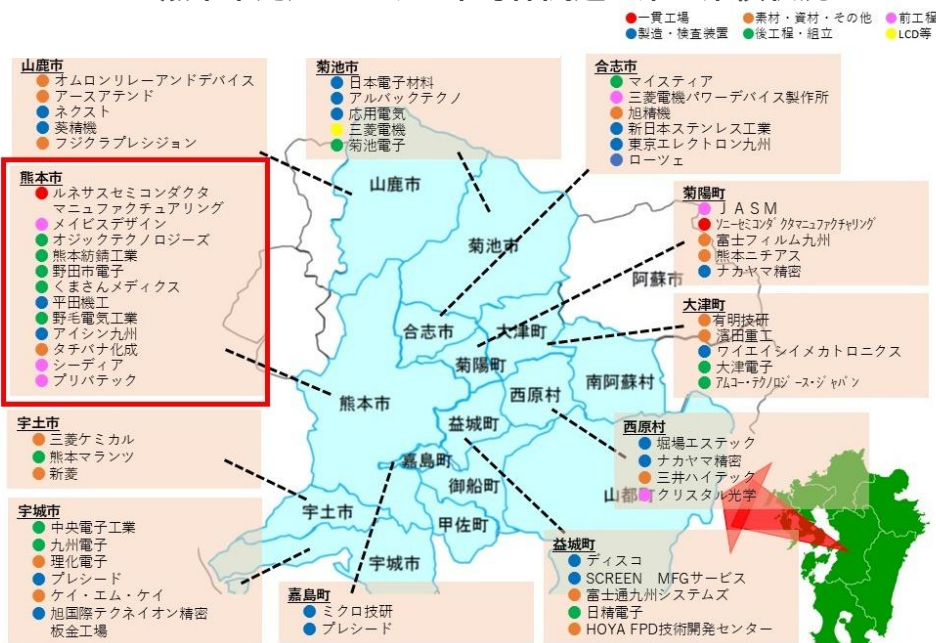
一貫工場
製造・検査装置
素材・資材・その他
後工程・組立
前工程
LCD等

山鹿市
オムロンリレーアンドデバイス
アースアテンド
ネクスト
葵精機
フジクラプレシジョン

菊池市
日本電子材料
アルバックテクノ
応用電気
三菱電機
菊池電子

合志市
マイスティア
三菱電機パワーデバイス製作所
旭精機
新日本ステンレス工業
東京エレクトロン九州
ローツェ

熊本市
ルネサスセミコンダクタマニュファクチュアリング
メイビスデザイン
オジックテクノロジーズ
熊本紡績工業
野田市電子
くまさんメディクス
平田機工
野毛電気工業
アイシン九州
タチバナ化成
シーディア
プリバテック

菊陽町
JASM
ソニーセミコンダクタマニュファクチャリング
富士フィルム九州
熊本ニチアス
ナカヤマ精密

大津町
有明技研
濱田重工
ワイエイシイメカトロニクス
大津電子
アムコー・テクノロジー・ジャパン

宇土市
三菱ケミカル
熊本マランツ
新菱

西原村
堀場エステック
ナカヤマ精密
三井ハイテック
クリスタル光学

宇城市
中央電子工業
九州電子
理化電子
プレシード
ケイ・エム・ケイ
旭国際テクネイオン精密板金工場

益城町
ディスコ
SCREEN MFGサービス
富士通九州システムズ
日精電子
HOYA FPD技術開発センター

嘉島町
ミクロ技研
プレシード

山鹿市
菊池市
阿蘇市
合志市
大津町
菊陽町
西原村
南阿蘇村
熊本市
益城町
嘉島町
御船町
山都町
宇土市
甲佐町
宇城市